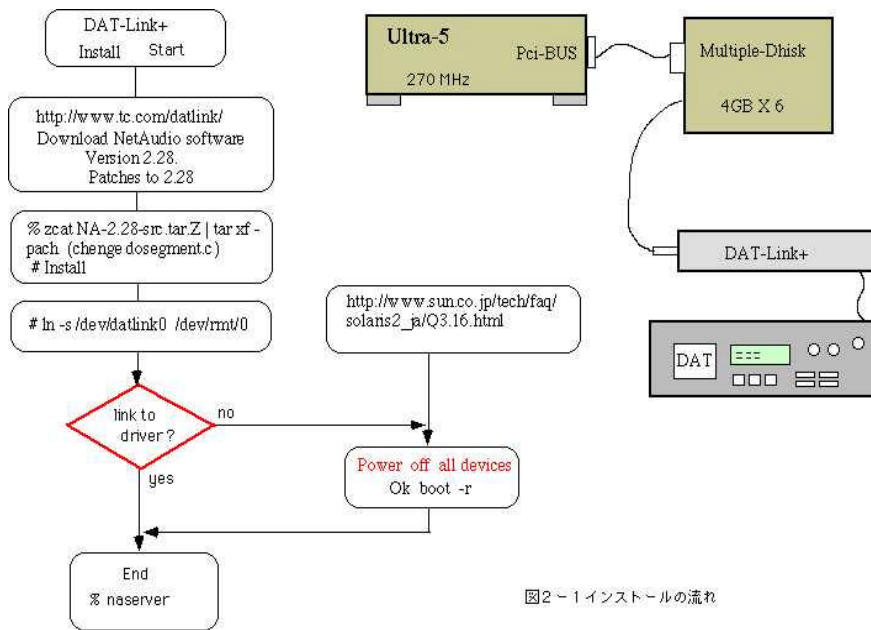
DAT-Link+
Install Start

http://www.tc.com/datlink/
Download NetAudio software
Version 2.28.
Patches to 2.28

% zcat NA-2.28-src.tar.Z | tar xf -
pach (chenge dosegment.c)
# Install

# ln -s /dev/datlink0 /dev/rmt/0

link to driver?
no
yes

http://www.sun.co.jp/tech/faq/solaris2_ja/Q3.16.html

Power off all devices
Ok boot -r

End
% naserver

Ultra-5
270 MHz
Pci-BUS

Multiple-Dhisk
4GB X 6

DAT-Link+

DAT

図2－1インストールの流れ